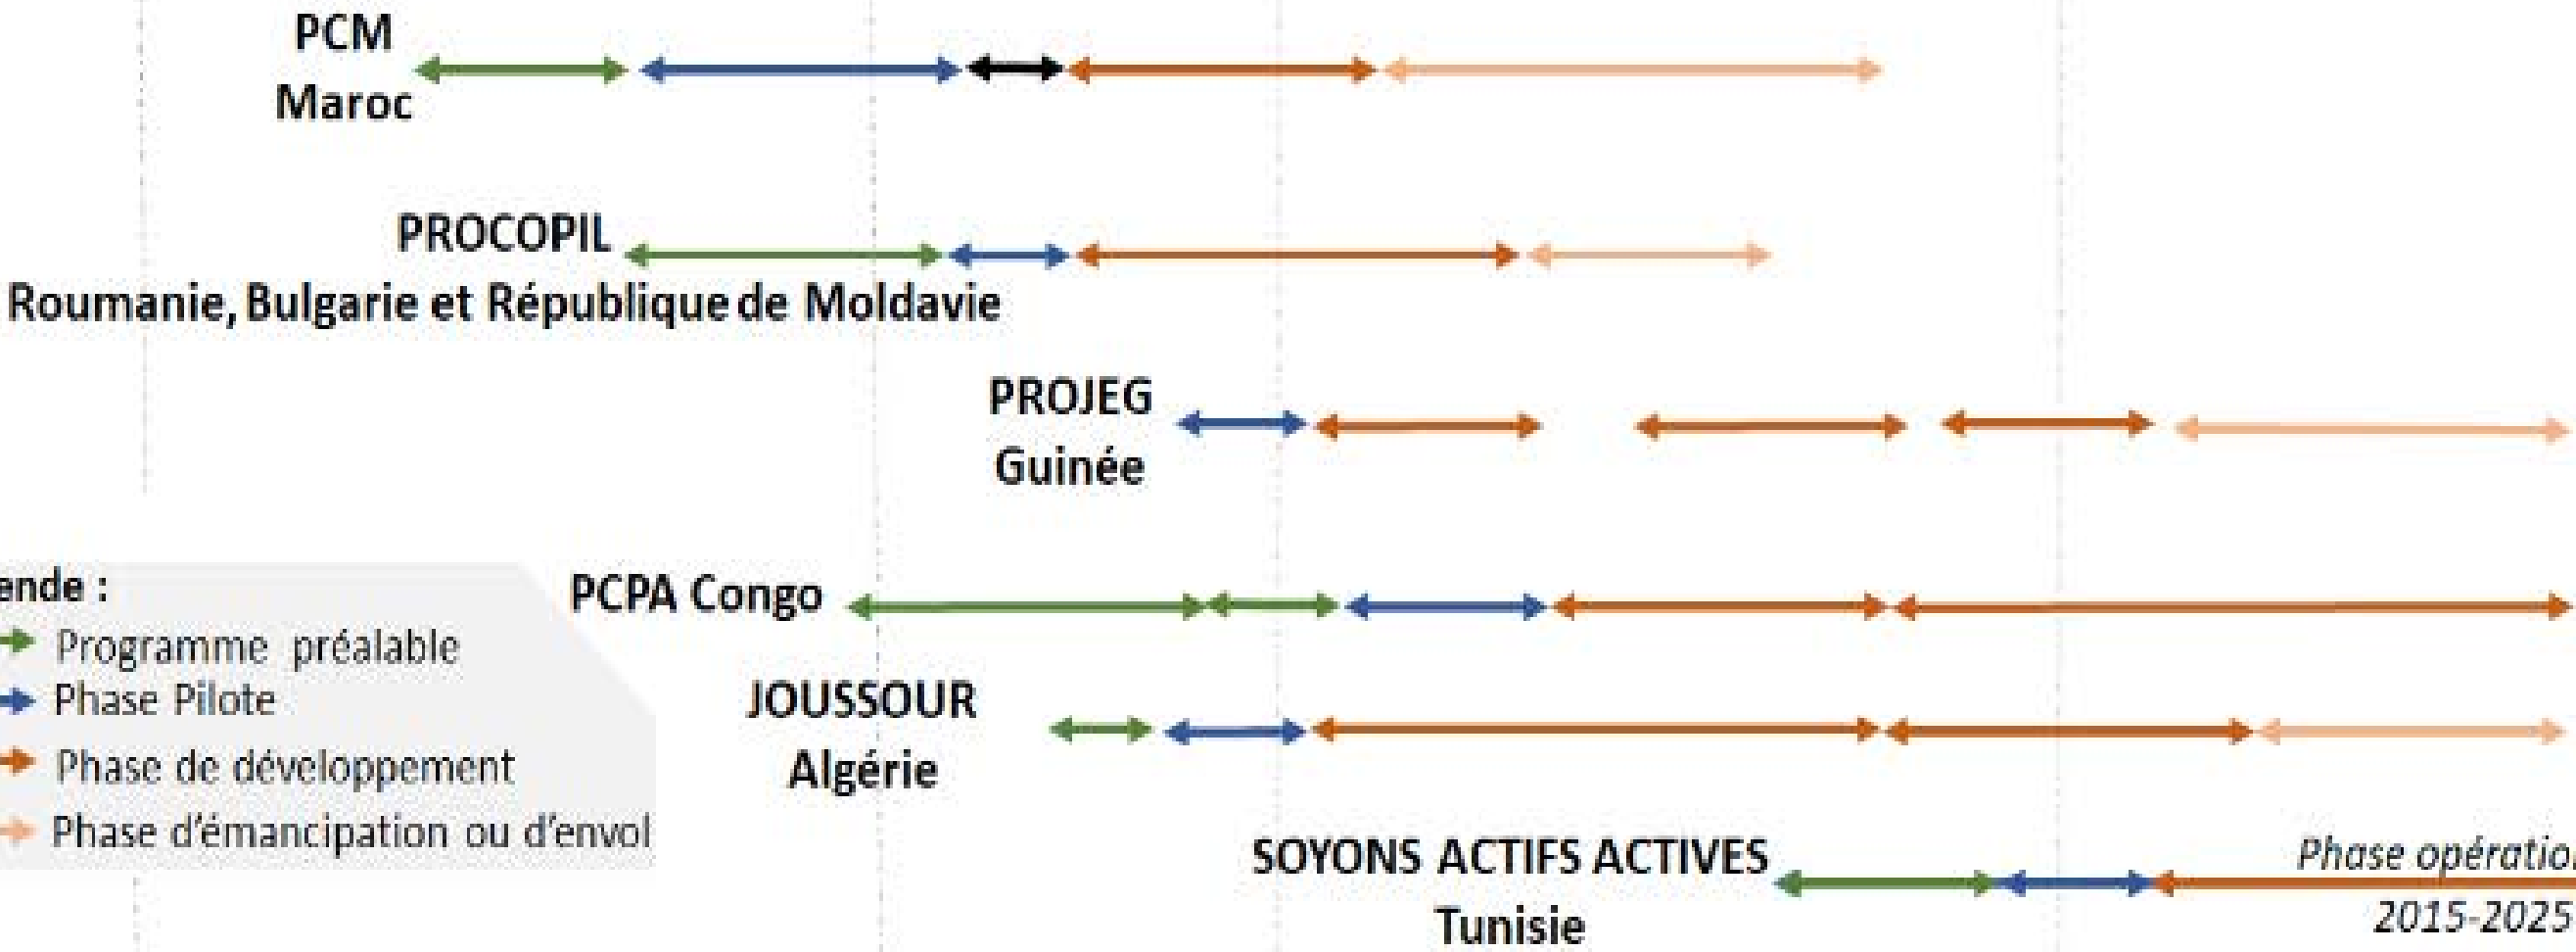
PCM
Maroc

PROCOPIL
Roumanie, Bulgarie et République de Moldavie

PROJEG
Guinée

ende :
Programme préalable
Phase Pilote
Phase de développement
Phase d'émancipation ou d'envol

PCPA Congo

JOUSSOUR
Algérie

SOYONS ACTIFS ACTIVES
Tunisie

Phase opératio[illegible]
2015-2025